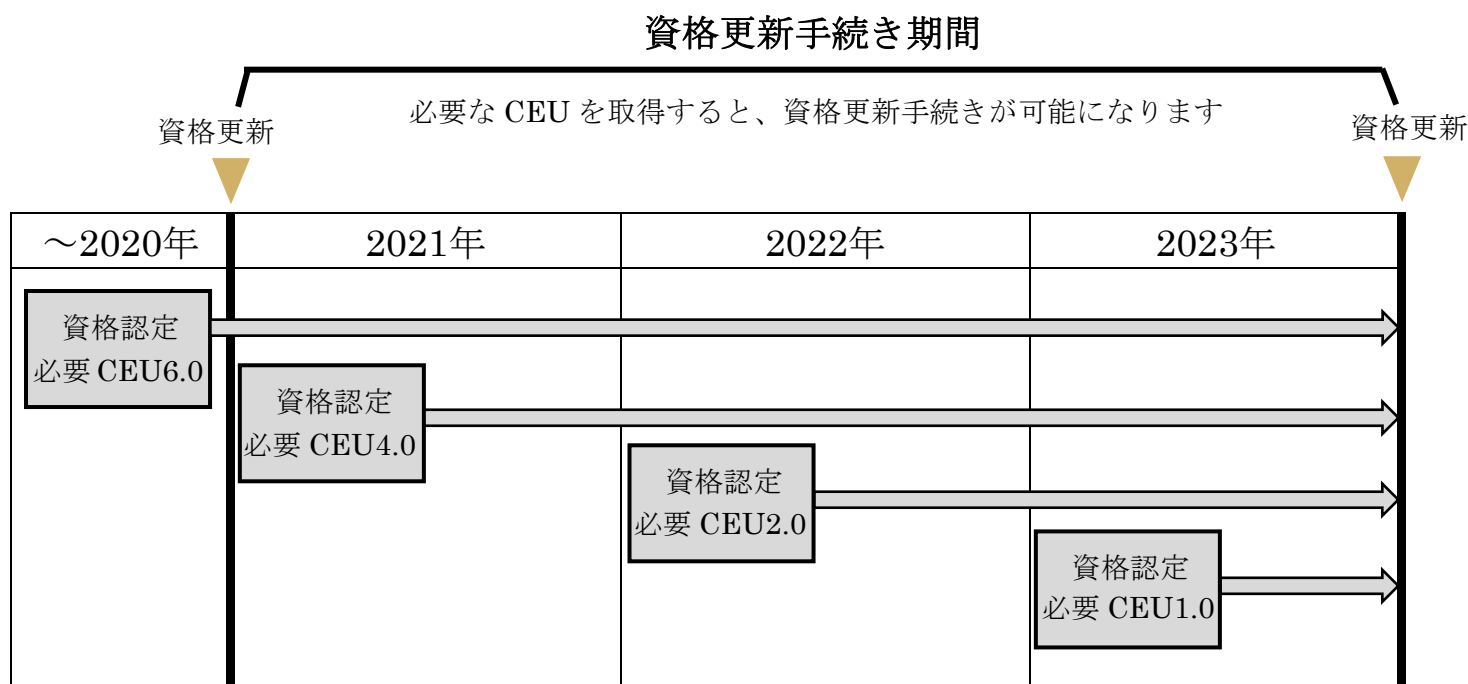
資格更新手続き期間

必要な CEU を取得すると、資格更新手続きが可能になります

資格更新

資格更新

| ～2020年 | 2021年 | 2022年 | 2023年 |
|---|---|---|---|

資格認定
必要 CEU6.0

資格認定
必要 CEU4.0

資格認定
必要 CEU2.0

資格認定
必要 CEU1.0